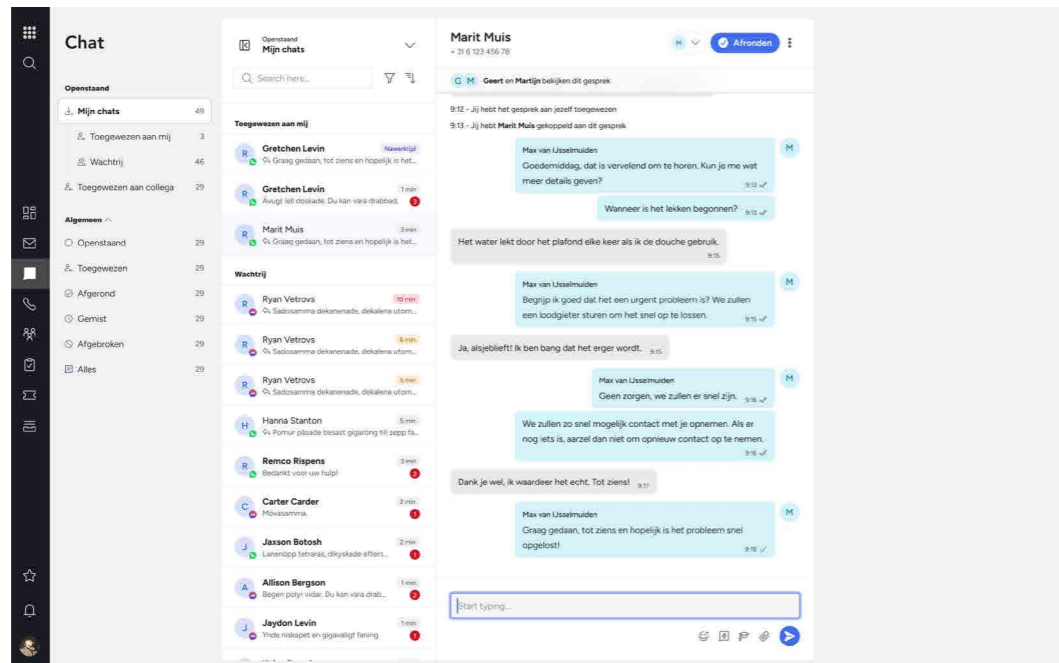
Chat

Openstaand
Mijn chats 49
Toegewezen aan mij 3
Wachtrij 46
Toegewezen aan collega 29

Algemeen
Openstaand 29
Toegewezen 29
Afgerond 29
Gemist 29
Afgebroken 29
Alles 29

Openstaand
Mijn chats

Search here...

Toegewezen aan mij
R Gretchen Levin Nawerkijd
Graag gedaan, tot ziens en hopelijk is het...
R Gretchen Levin 1 min
Avugt leli dosiade. Du kan vara drabbad. 3
R Marit Muis 3 min
Graag gedaan, tot ziens en hopelijk is het...

Wachtrij
R Ryan Vetrovs 10 min
Sadosamma dekanenade, dekalena utom...
R Ryan Vetrovs 6 min
Sadosamma dekanenade, dekalena utom...
R Ryan Vetrovs 5 min
Sadosamma dekanenade, dekalena utom...
H Hanna Stanton 5 min
Pomur påsade besast gigaröng till sepp fa...
R Remco Rispens 3 min
Bedankt voor uw hulp! 2
C Carter Carder 2 min
Möxasamma. 1
J Jaxson Botosh 2 min
Lanenöpp tetraras, dikyskade efters... 1
A Allison Bergson 1 min
Begen polyr vidar. Du kan vara drab... 2
J Jaydon Levin 1 min
Ynde niskapet en gigavaligt faning. 1

Marit Muis
+ 31 6 123 456 78
M Afronden

G M Geert en Martijn bekijken dit gesprek

9:12 - Jij hebt het gesprek aan jezelf toegewezen
9:13 - Jij hebt Marit Muis gekoppeld aan dit gesprek

Max van IJsselmuiden
Goedemiddag, dat is vervelend om te horen. Kun je me wat meer details geven? 9:13

Wanneer is het lekken begonnen? 9:13

Het water lekt door het plafond elke keer als ik de douche gebruik. 9:15

Max van IJsselmuiden
Begrijp ik goed dat het een urgent probleem is? We zullen een loodgieter sturen om het snel op te lossen. 9:15

Ja, alsjeblieft! Ik ben bang dat het erger wordt. 9:15

Max van IJsselmuiden
Geen zorgen, we zullen er snel zijn. 9:16

We zullen zo snel mogelijk contact met je opnemen. Als er nog iets is, aarzel dan niet om opnieuw contact op te nemen. 9:16

Dank je wel, ik waardeer het echt. Tot ziens! 9:17

Max van IJsselmuiden
Graag gedaan, tot ziens en hopelijk is het probleem snel opgelost! 9:18

Start typing...